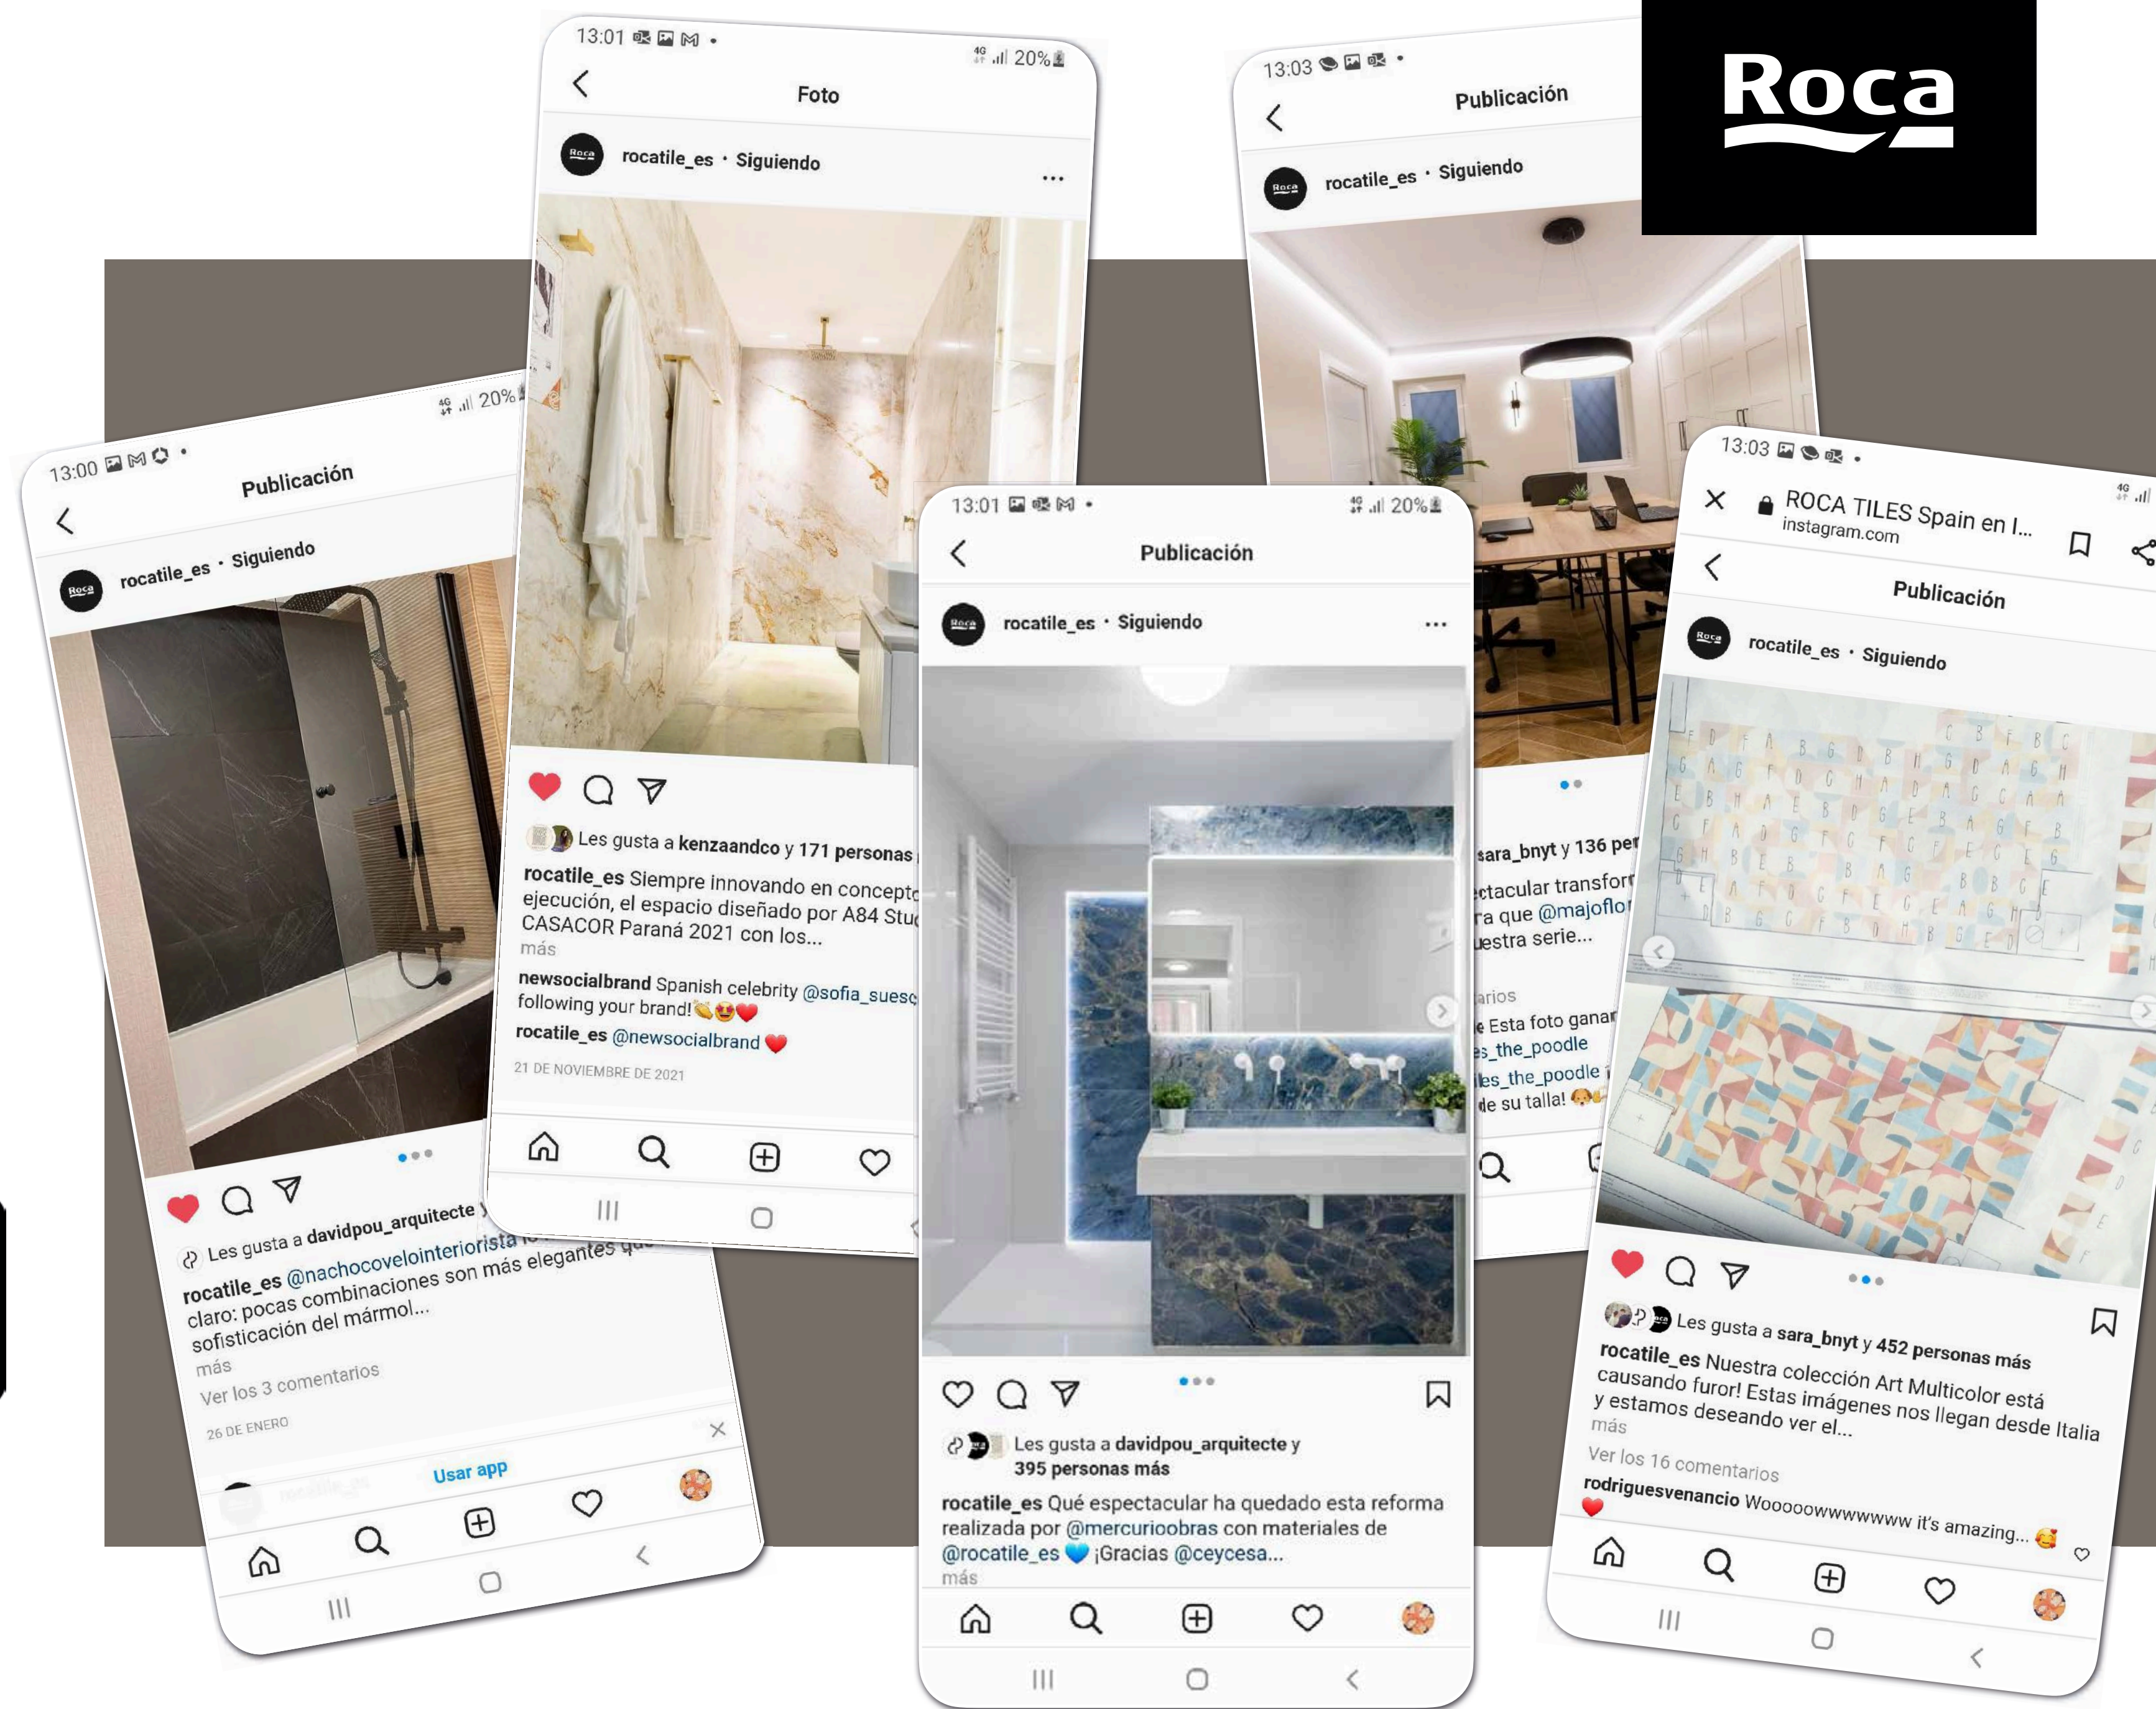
Roca

13:00
20%
Publicación
rocatile_es • Siguiendo
Les gusta a davidpou_arquitecte y
rocatile_es @nachocoveloninteriorista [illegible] claro: pocas combinaciones son más elegantes que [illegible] sofisticación del mármol...
más
Ver los 3 comentarios
26 DE ENERO
Usar app

13:01
20%
Foto
rocatile_es • Siguiendo
Les gusta a kenzaandco y 171 personas
rocatile_es Siempre innovando en concepto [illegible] ejecución, el espacio diseñado por A84 Stu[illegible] CASACOR Paraná 2021 con los...
más
newsocialbrand Spanish celebrity @sofia_suesc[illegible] following your brand!👏😍❤️
rocatile_es @newsocialbrand ❤️
21 DE NOVIEMBRE DE 2021

13:03
Publicación
rocatile_es • Siguiendo
sara_bnyt y 136 per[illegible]
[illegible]ctacular transfor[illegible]
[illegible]a que @majoflo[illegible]
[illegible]uestra serie...
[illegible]arios
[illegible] Esta foto ganar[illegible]
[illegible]s_the_poodle
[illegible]les_the_poodle
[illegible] de su talla!

13:01
20%
Publicación
rocatile_es • Siguiendo
Les gusta a davidpou_arquitecte y 395 personas más
rocatile_es Qué espectacular ha quedado esta reforma realizada por @mercurioobras con materiales de @rocatile_es 💙 ¡Gracias @ceycesa...
más

13:03
ROCA TILES Spain en I...
instagram.com
Publicación
rocatile_es • Siguiendo
Les gusta a sara_bnyt y 452 personas más
rocatile_es Nuestra colección Art Multicolor está causando furor! Estas imágenes nos llegan desde Italia y estamos deseando ver el...
más
Ver los 16 comentarios
rodriguesvenancio Wooooowwwwwww it's amazing... 🥰
❤️